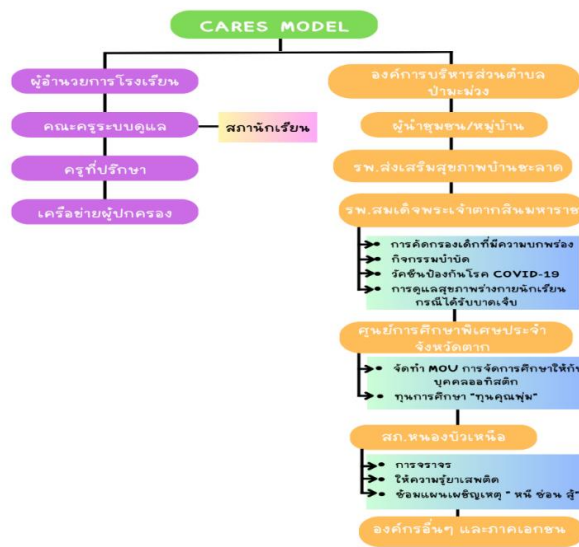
CARES MODEL

ผู้อำนวยการโรงเรียน

คณะครูระบบดูแล

สภานักเรียน

ครูที่ปรึกษา

เครือข่ายผู้ปกครอง

องค์การบริหารส่วนตำบลป่ามะม่วง

ผู้นำชุมชน/หมู่บ้าน

รพ.ส่งเสริมสุขภาพบ้านอะลาด

รพ.สมเด็จพระเจ้าตากสินมหาราช

การคัดกรองเด็กที่มีความบกพร่อง
กิจกรรมบำบัด
วัคซีนป้องกันโรค COVID-19
การดูแลสุขภาพร่างกายนักเรียนกรณีได้รับบาดเจ็บ

ศูนย์การศึกษาพิเศษประจำจังหวัดตาก

จัดทำ MOU การจัดการศึกษาให้กับบุคคลออทิสติก
ทุนการศึกษา "ทุนคุณพุ่ม"

สภ.หนองบัวเหนือ

การจราจร
ให้ความรู้ยาเสพติด
ซ้อมแผนเผชิญเหตุ " หนี ซ่อน สู้"

องค์กรอื่นๆ และภาคเอกชน